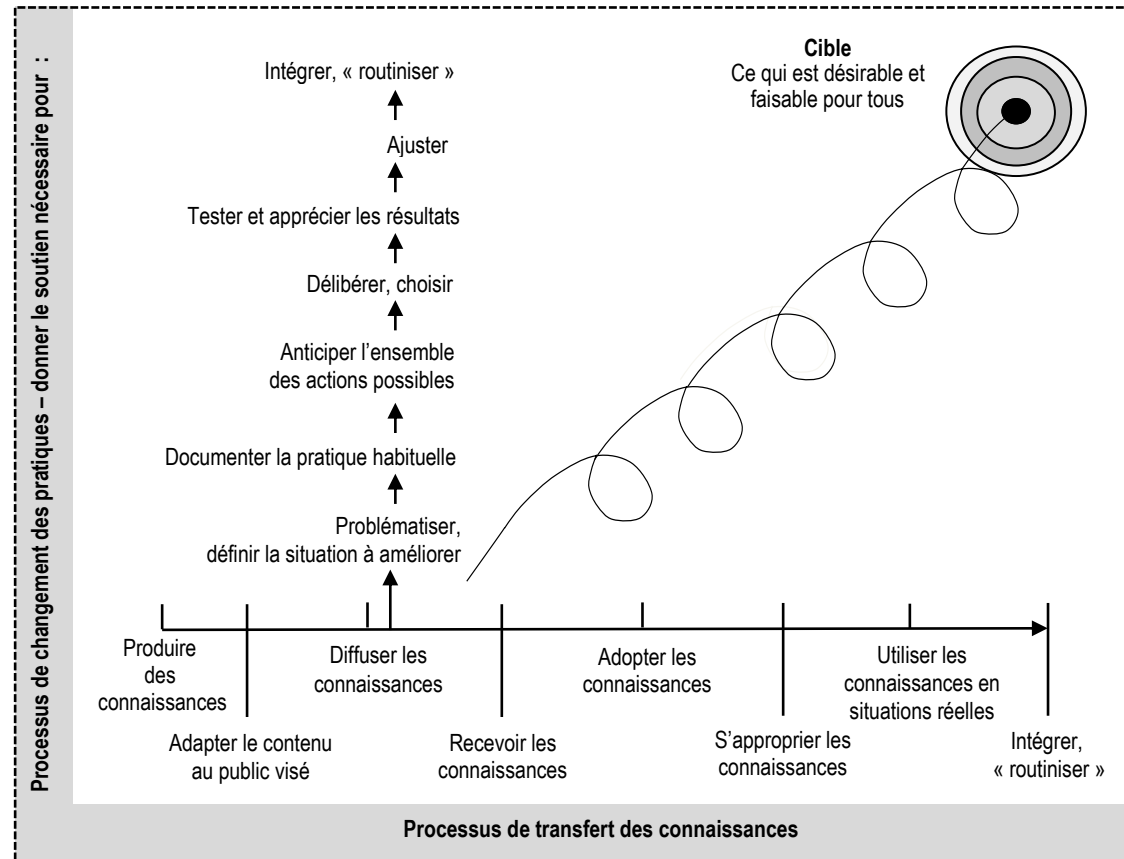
Processus de changement des pratiques – donner le soutien nécessaire pour :

Intégrer, « routiniser »

Ajuster

Tester et apprécier les résultats

Délibérer, choisir

Anticiper l'ensemble des actions possibles

Documenter la pratique habituelle

Problématiser, définir la situation à améliorer

Cible
Ce qui est désirable et faisable pour tous

Produire des connaissances

Diffuser les connaissances

Adopter les connaissances

Utiliser les connaissances en situations réelles

Adapter le contenu au public visé

Recevoir les connaissances

S'approprier les connaissances

Intégrer, « routiniser »

Processus de transfert des connaissances